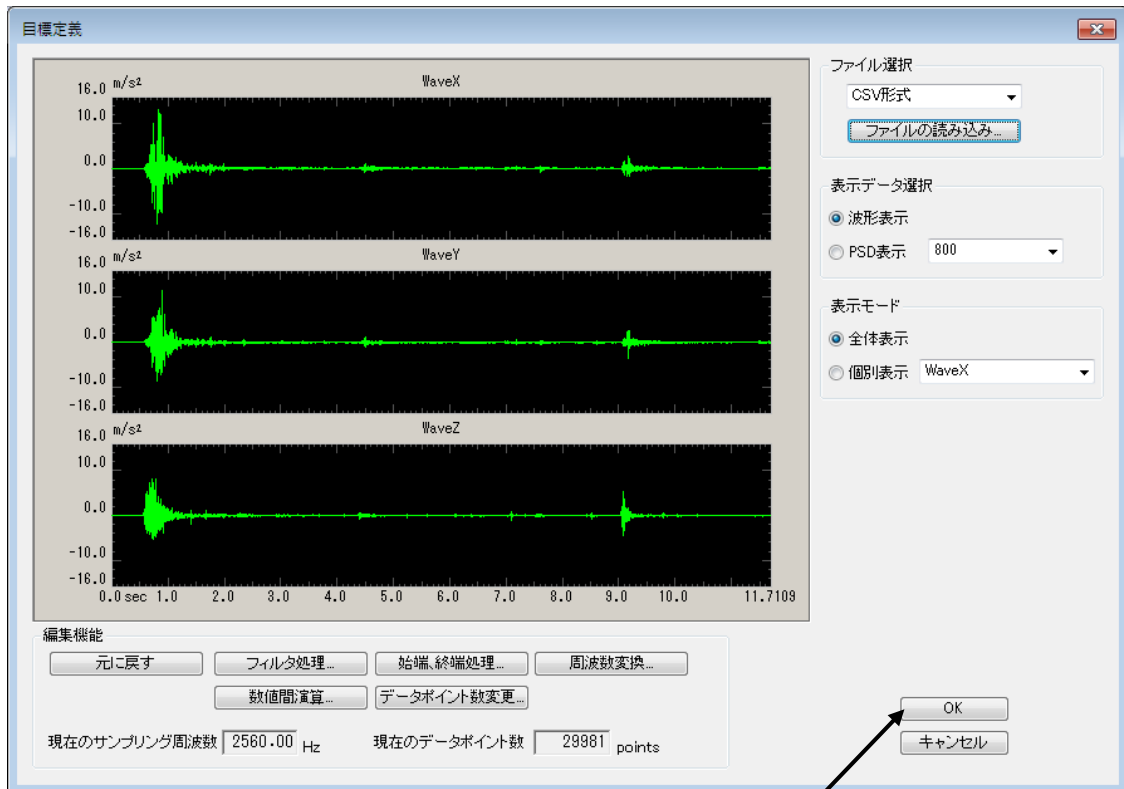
目標定義

16.0 m/s²
WaveX
10.0
0.0
-10.0
-16.0

16.0 m/s²
WaveY
10.0
0.0
-10.0
-16.0

16.0 m/s²
WaveZ
10.0
0.0
-10.0
-16.0

0.0 sec 1.0 2.0 3.0 4.0 5.0 6.0 7.0 8.0 9.0 10.0 11.7109

ファイル選択
CSV形式
ファイルの読み込み...

表示データ選択
波形表示
PSD表示 800

表示モード
全体表示
個別表示 WaveX

編集機能
元に戻す
フィルタ処理...
始端,終端処理...
周波数変換...
数値間演算...
データポイント数変更...

現在のサンプリング周波数 2560.00 Hz
現在のデータポイント数 29981 points

OK
キャンセル